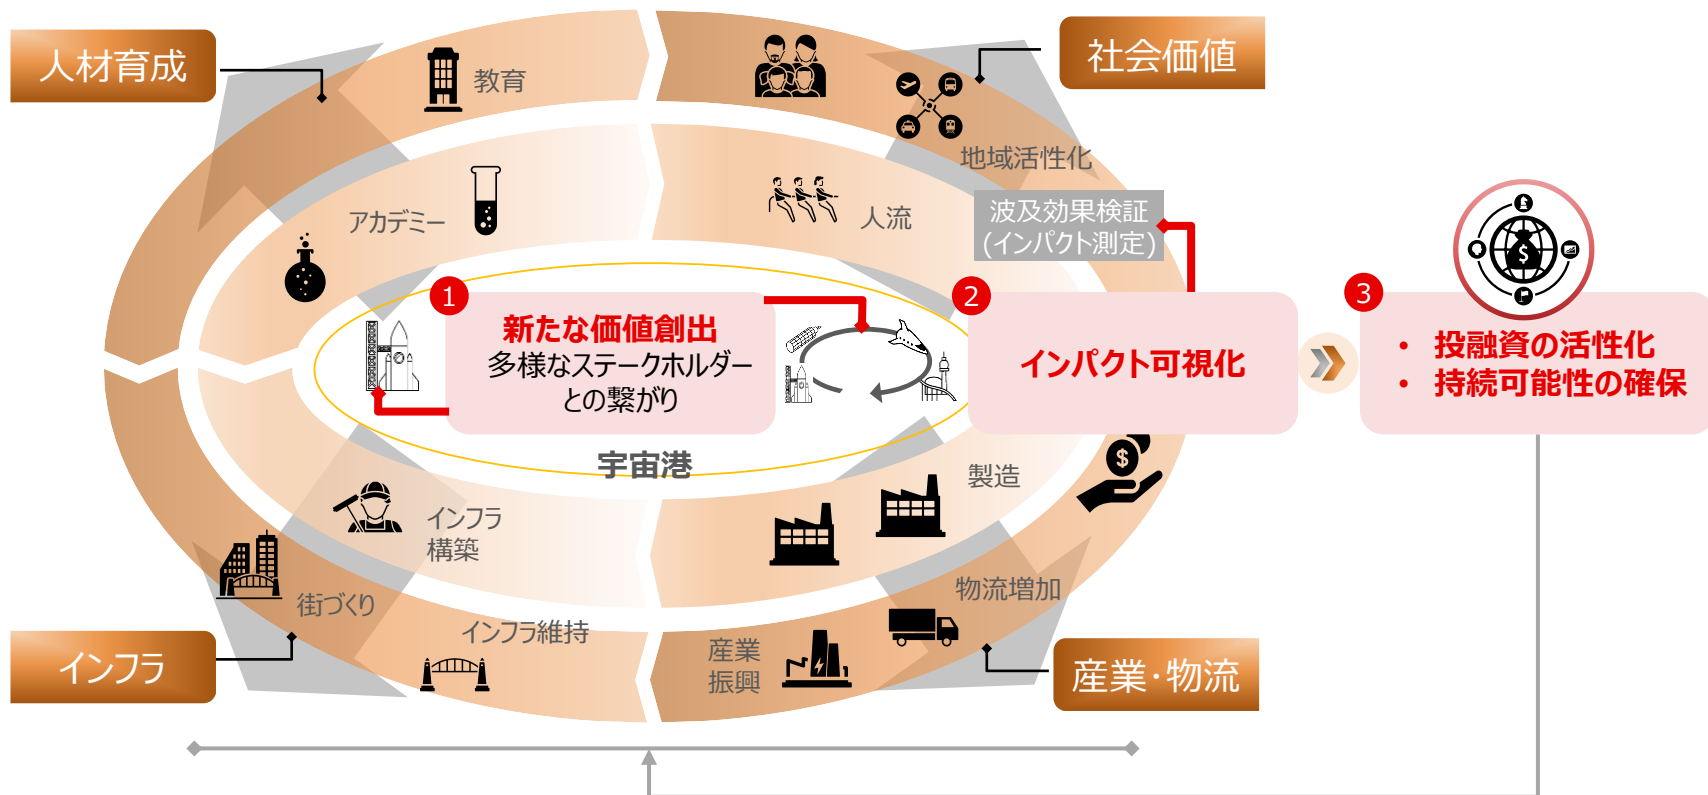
人材育成

教育

社会価値

地域活性化

アカデミー

人流

波及効果検証
(インパクト測定)

1
新たな価値創出
多様なステークホルダーとの繋がり

2
インパクト可視化

3
• 投融資の活性化
• 持続可能性の確保

宇宙港

製造

インフラ
構築

街づくり

物流増加

インフラ維持

産業
振興

インフラ

産業·物流